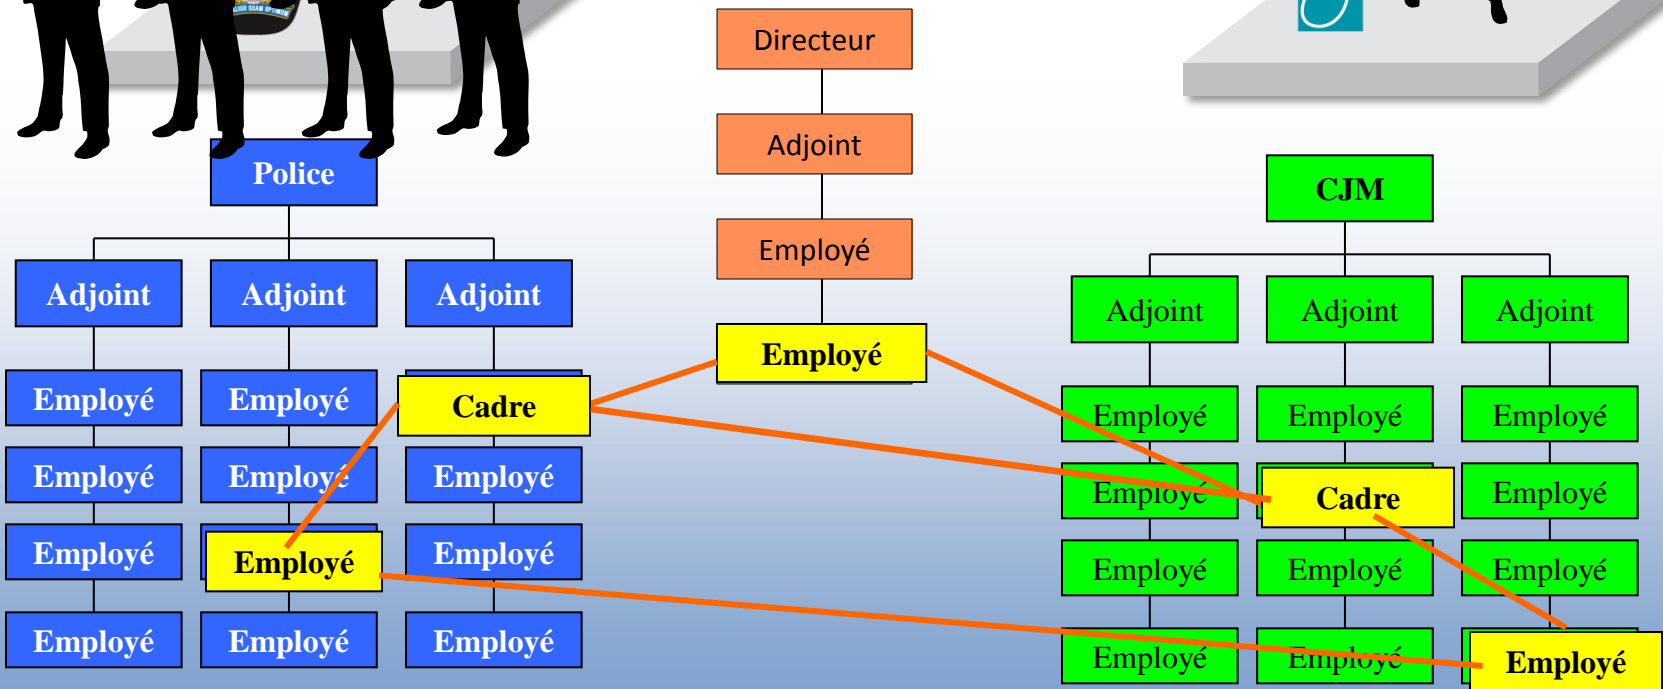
Directeur

Adjoint

Employé

Employé

Police

Adjoint Adjoint Adjoint

Employé Employé Cadre

Employé Employé Employé

Employé Employé Employé

Employé Employé Employé

CJM

Adjoint Adjoint Adjoint

Employé Employé Employé

Employé Cadre Employé

Employé Employé Employé

Employé Employé Employé